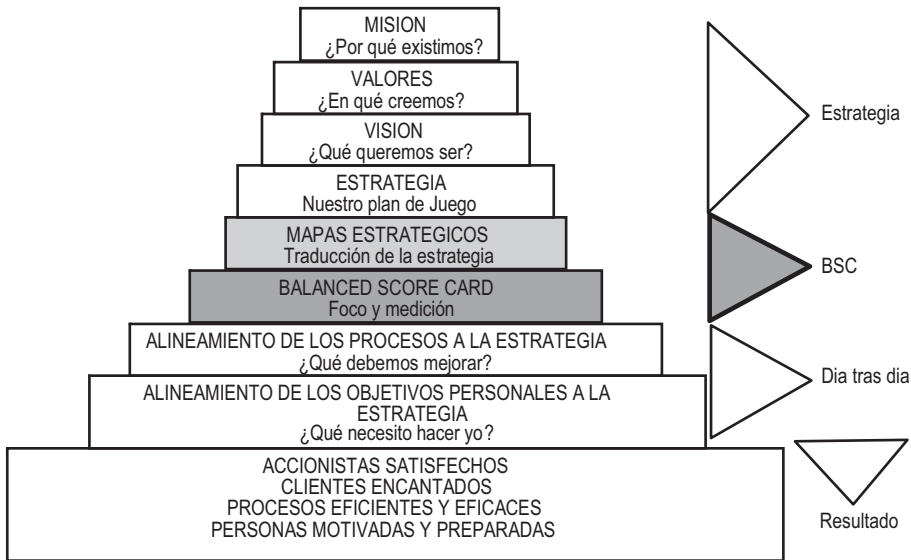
MISION
¿Por qué existimos?

VALORES
¿En qué creemos?

VISION
¿Qué queremos ser?

ESTRATEGIA
Nuestro plan de Juego

MAPAS ESTRATEGICOS
Traducción de la estrategia

BALANCED SCORE CARD
Foco y medición

ALINEAMIENTO DE LOS PROCESOS A LA ESTRATEGIA
¿Qué debemos mejorar?

ALINEAMIENTO DE LOS OBJETIVOS PERSONALES A LA ESTRATEGIA
¿Qué necesito hacer yo?

ACCIONISTAS SATISFECHOS
CLIENTES ENCANTADOS
PROCESOS EFICIENTES Y EFICACES
PERSONAS MOTIVADAS Y PREPARADAS

Estrategia

BSC

Dia tras dia

Resultado